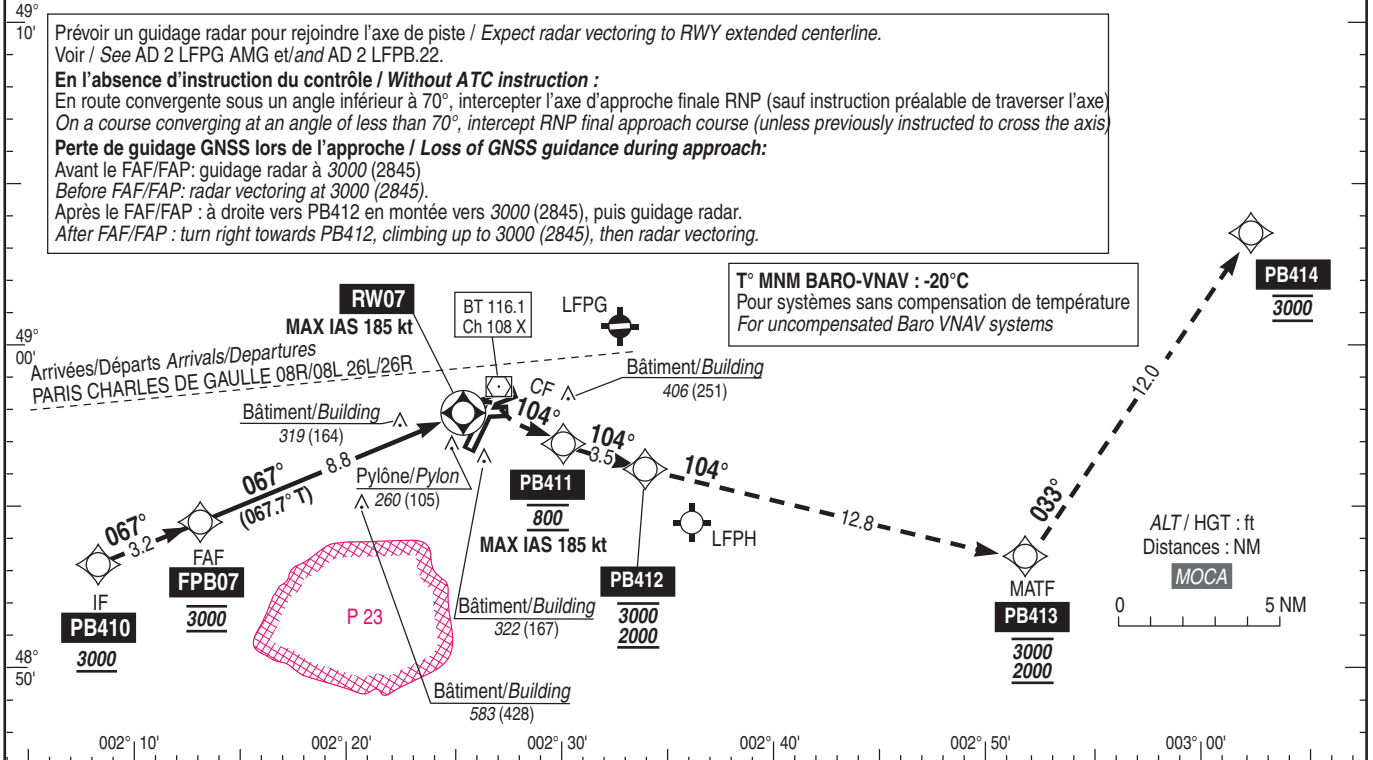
49° 10'

Prévoir un guidage radar pour rejoindre l'axe de piste / *Expect radar vectoring to RWY extended centerline.*
Voir / *See* AD 2 LFPG AMG et/*and* AD 2 LFPB.22.
**En l'absence d'instruction du contrôle / *Without ATC instruction :***
En route convergente sous un angle inférieur à 70°, intercepter l'axe d'approche finale RNP (sauf instruction préalable de traverser l'axe)
*On a course converging at an angle of less than 70°, intercept RNP final approach course (unless previously instructed to cross the axis)*
**Perte de guidage GNSS lors de l'approche / *Loss of GNSS guidance during approach:***
Avant le FAF/FAP: guidage radar à *3000* (2845)
*Before FAF/FAP: radar vectoring at 3000 (2845).*
Après le FAF/FAP : à droite vers PB412 en montée vers *3000* (2845), puis guidage radar.
*After FAF/FAP : turn right towards PB412, climbing up to 3000 (2845), then radar vectoring.*

**T° MNM BARO-VNAV : -20°C**
Pour systèmes sans compensation de température
*For uncompensated Baro VNAV systems*

PB414
3000

12.0

033°

RW07
MAX IAS 185 kt

BT 116.1
Ch 108 X

LFPG

49° 00'

Arrivées/Départs *Arrivals/Departures*
PARIS CHARLES DE GAULLE 08R/08L 26L/26R

CF

Bâtiment/*Building*
*406* (251)

Bâtiment/*Building*
*319* (164)

104°

104°

3.5

104°

067°

8.8

(067.7° T)

Pylône/*Pylon*
*260* (105)

067°

3.2

FAF

PB411
800
MAX IAS 185 kt

LFPH

12.8

*ALT* / HGT : ft
Distances : NM
*MOCA*

IF
PB410
3000

FPB07
3000

P 23

Bâtiment/*Building*
*322* (167)

PB412
3000
2000

MATF
PB413
3000
2000

0 5 NM

48° 50'

Bâtiment/*Building*
*583* (428)

002° 10' 002° 20' 002° 30' 002° 40' 002° 50' 003° 00'